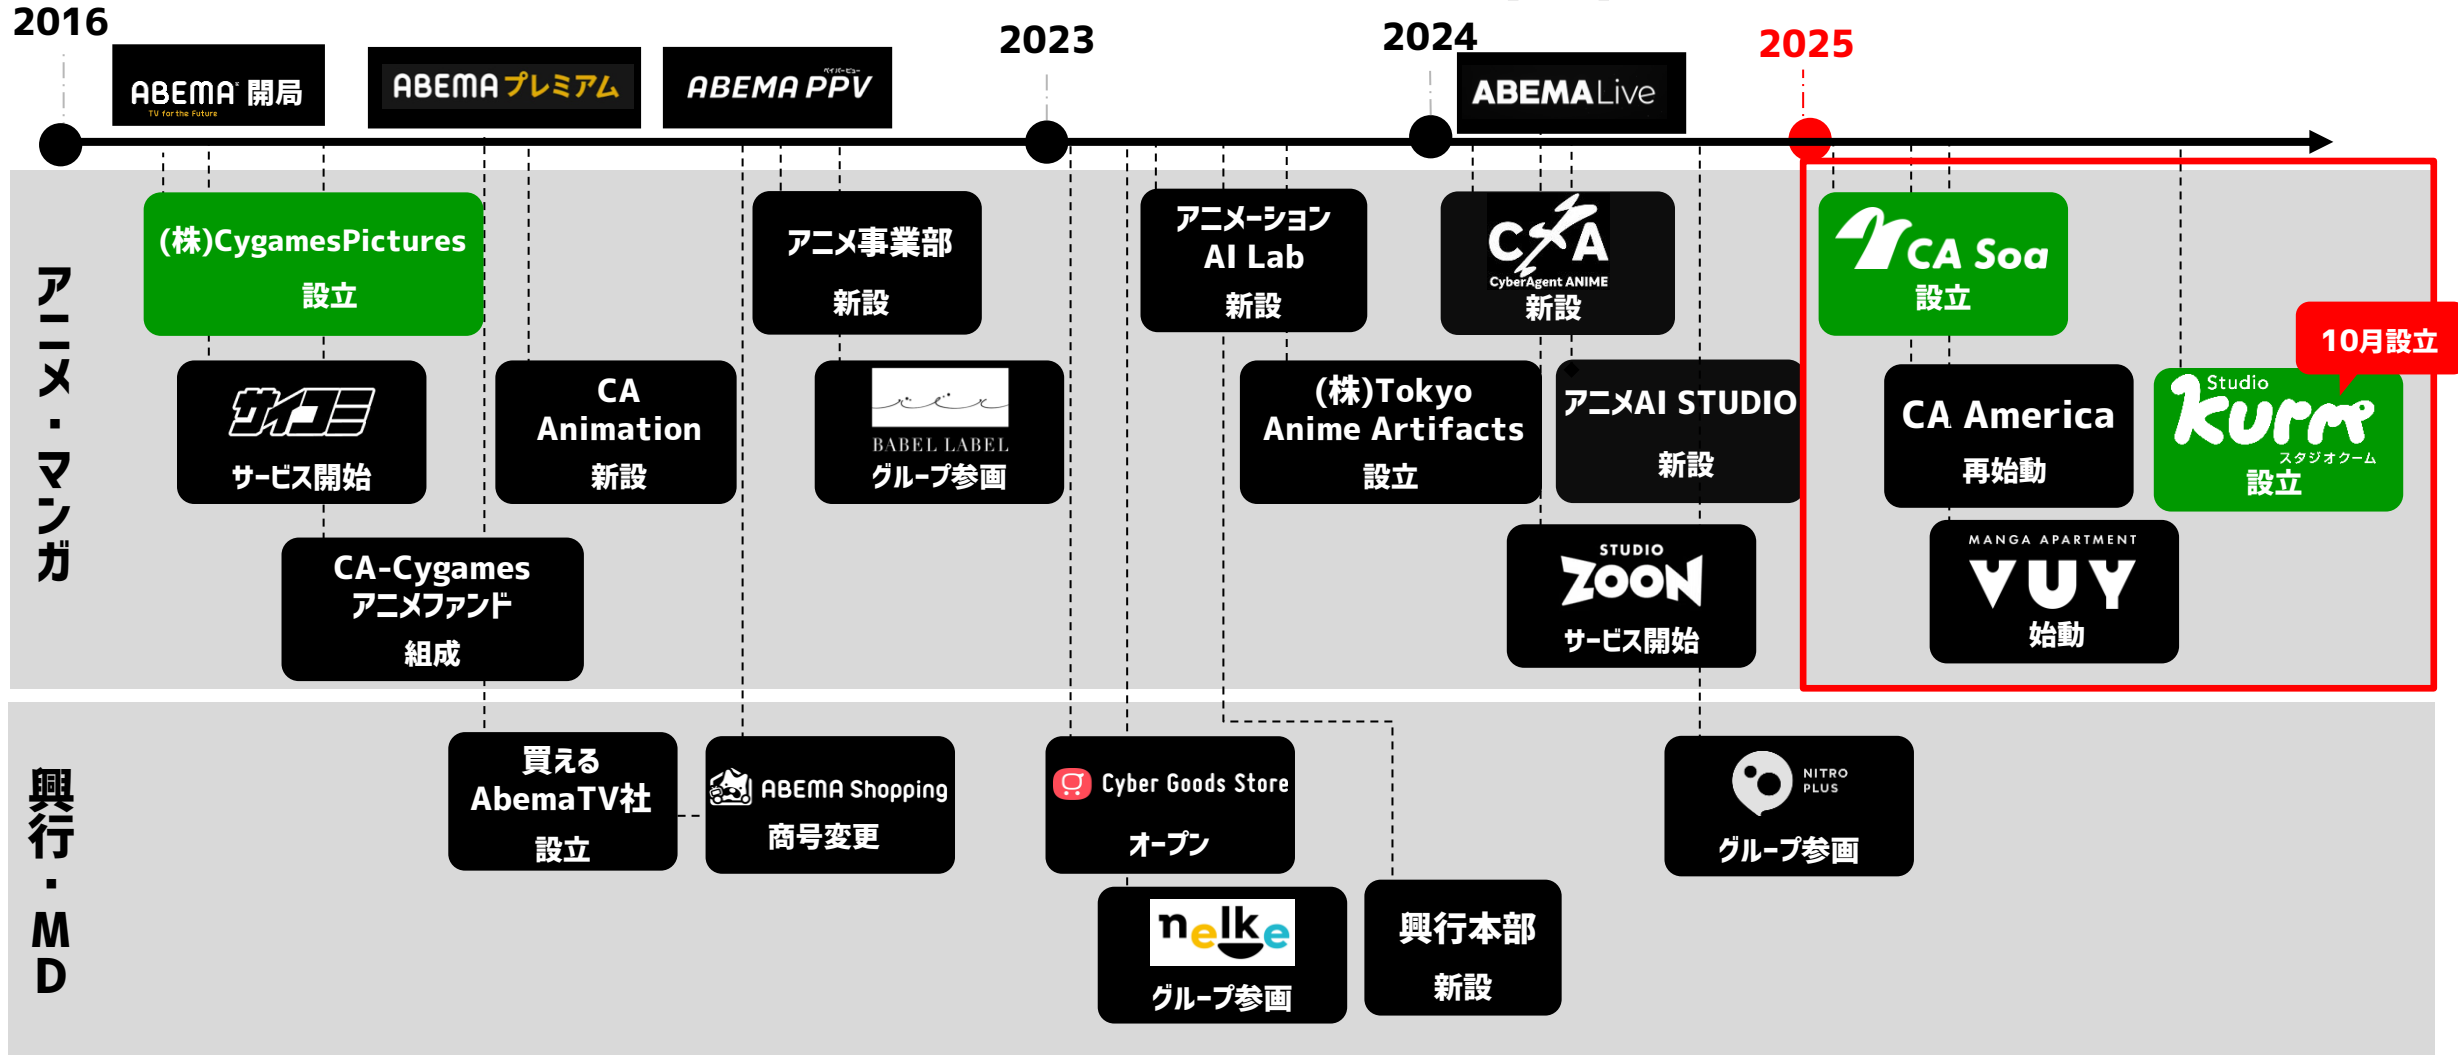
2016

ABEMA TV for the Future 開局

ABEMAプレミアム

ペイパービュー ABEMA PPV

2023

2024

ABEMALive

2025

アニメ・マンガ

(株)CygamesPictures 設立

サイコミ サービス開始

CA-Cygames アニメファンド 組成

CA Animation 新設

アニメ事業部 新設

BABEL LABEL グループ参画

アニメーション AI Lab 新設

(株)Tokyo Anime Artifacts 設立

CyberAgent ANIME 新設

アニメAI STUDIO 新設

STUDIO ZOON サービス開始

CA Soa 設立

CA America 再始動

MANGA APARTMENT VUY 始動

10月設立

Studio kurm スタジオクーム 設立

興行・MD

買える AbemaTV社 設立

ABEMA Shopping 商号変更

Cyber Goods Store オープン

nelke グループ参画

興行本部 新設

NITRO PLUS グループ参画